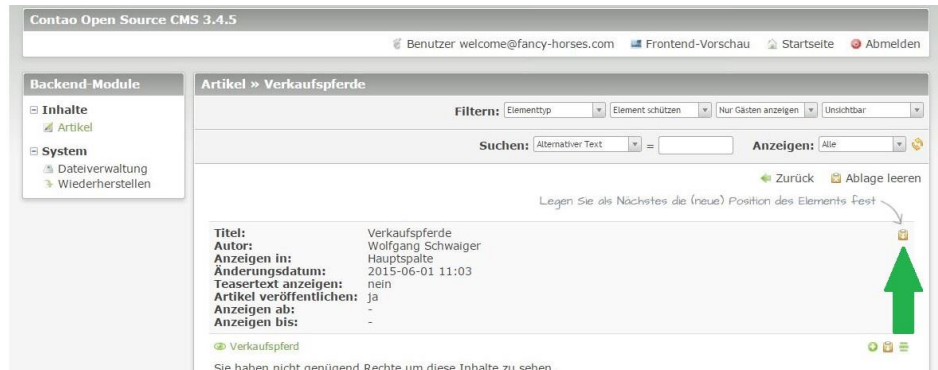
Contao Open Source CMS 3.4.5

Benutzer welcome@fancy-horses.com Frontend-Vorschau Startseite Abmelden

Backend-Module

Inhalte
Artikel

System
Dateiverwaltung
Wiederherstellen

Artikel » Verkaufspferde

Filtern: Elementtyp Element schützen Nur Gästen anzeigen Unsichtbar

Suchen: Alternativer Text =

Anzeigen: Alle

Zurück Ablage leeren

Legen Sie als Nächstes die (neue) Position des Elements fest

| | |
|---|---|
| Titel: | Verkaufspferde |
| Autor: | Wolfgang Schwaiger |
| Anzeigen in: | Hauptspalte |
| Änderungsdatum: | 2015-06-01 11:03 |
| Teasertext anzeigen: | nein |
| Artikel veröffentlichen: | ja |
| Anzeigen ab: | - |
| Anzeigen bis: | - |

Verkaufspferd

Sie haben nicht genügend Rechte um diese Inhalte zu sehen